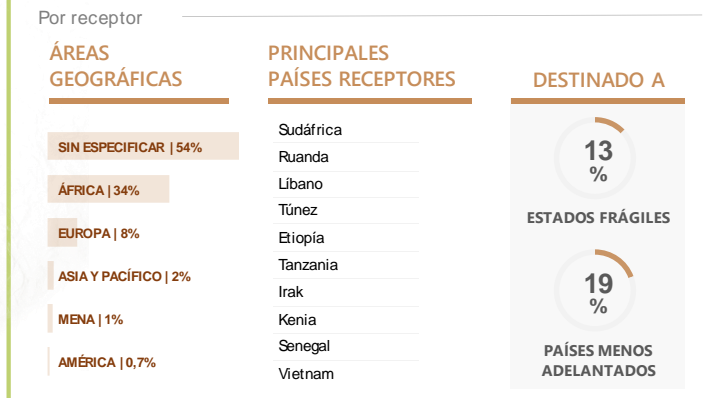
Por receptor

ÁREAS GEOGRÁFICAS

SIN ESPECIFICAR | 54%

ÁFRICA | 34%

EUROPA | 8%

ASIA Y PACÍFICO | 2%

MENA | 1%

AMÉRICA | 0,7%

PRINCIPALES PAÍSES RECEPTORES

Sudáfrica
Ruanda
Líbano
Túnez
Etiopía
Tanzania
Irak
Kenia
Senegal
Vietnam

DESTINADO A

13 %

ESTADOS FRÁGILES

19 %

PAÍSES MENOS ADELANTADOS